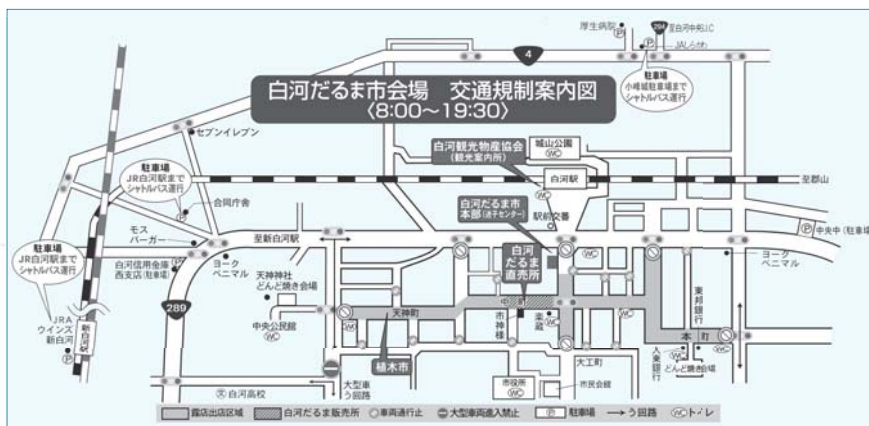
白河だるま市会場　交通規制案内図
〈8:00～19:30〉

厚生病院
294
白河中央IC
JAしらかわ
4
駐車場
小峰城駐車場まで
シャトルバス運行

セブンイレブン
駐車場
JR白河駅まで
シャトルバス運行
合同庁舎
白河観光物産協会
(観光案内所)
城山公園
WC
白河駅
至郡山
白河だるま市
本部(法テセンター)
駅前交番
WC
中央中(駐車場)
至新白河駅
モス
バーガー
白河信用金庫
西支店(駐車場)
ヨーク
ベニマル
天神神社
どんど焼き会場
白河
だるま
直売所
ヨーク
ベニマル
駐車場
JR白河駅まで
シャトルバス運行
289
天神町
市神様
WC
東邦銀行
中央公民館
WC
植木市
WC
本町
JRA
ウインズ
新白河
新白河駅
大型車
う回路
大工町
市役所
WC
市民会館
人・運銀行
どんど焼き会場
白河高校

露店出店区域　白河だるま販売所　車両通行止　大型車両進入禁止　P 駐車場　→う回路　WCトイレ